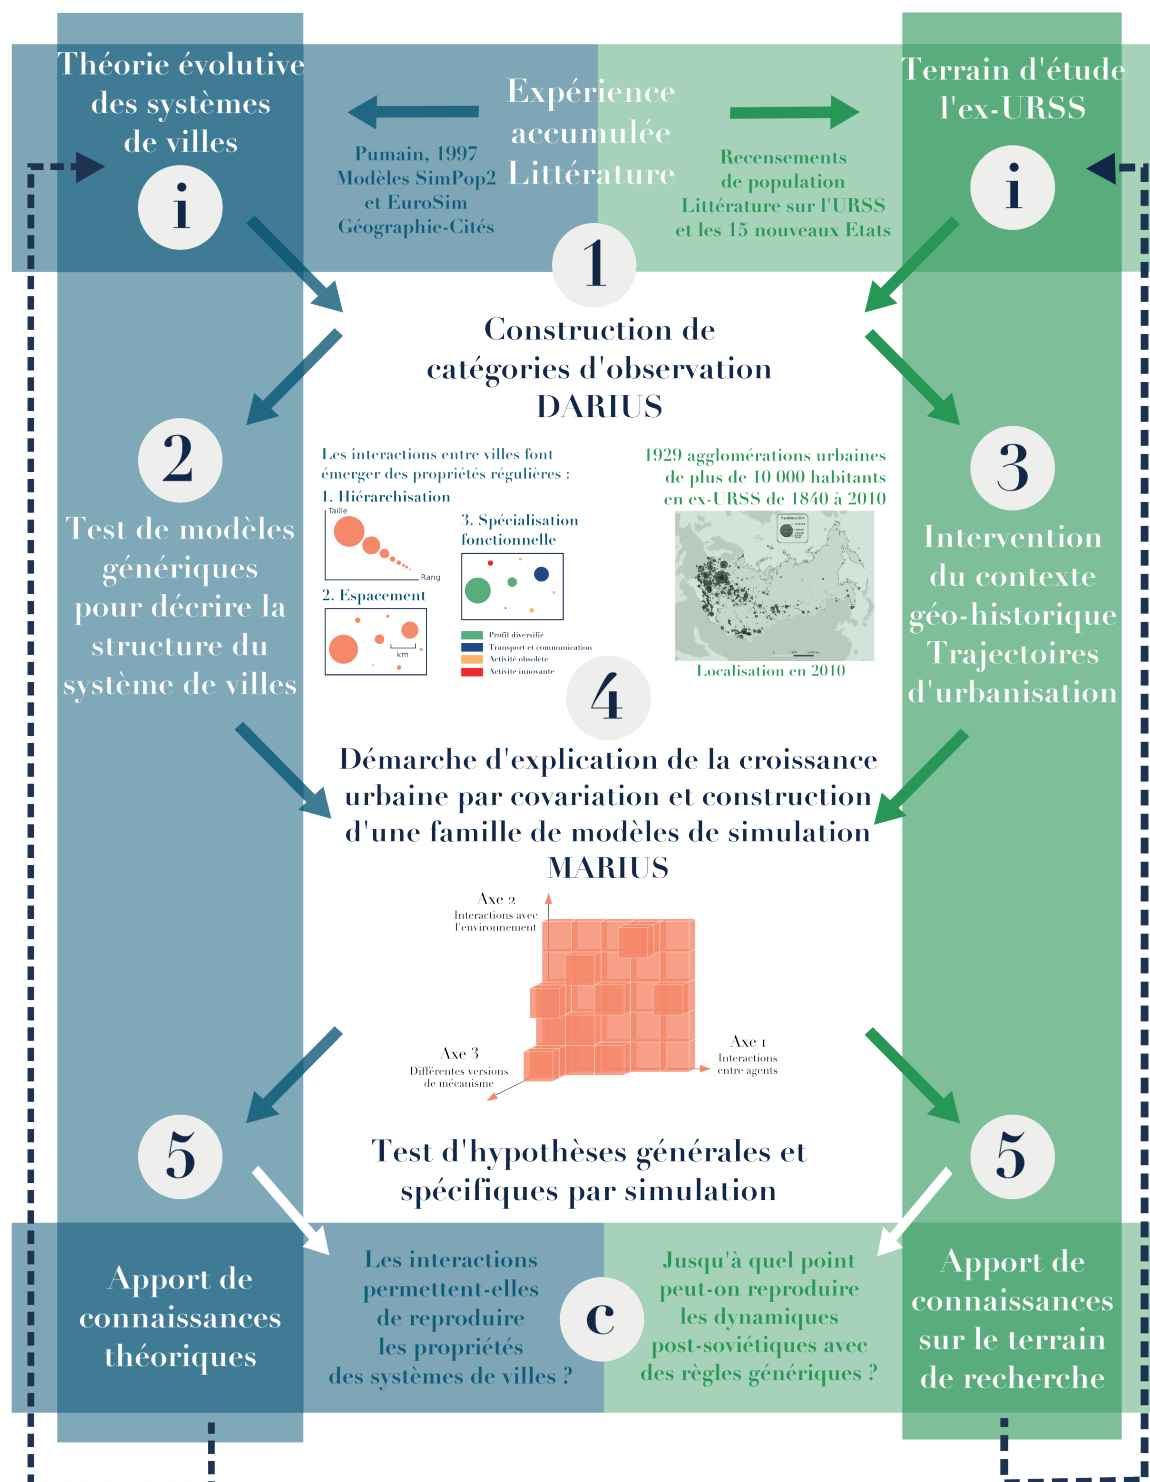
Théorie évolutive des systèmes de villes

i

Expérience accumulée Littérature

Pumain, 1997
Modèles SimPop2 et EuroSim
Géographie-Cités

Terrain d'étude l'ex-URSS

i

Recensements de population
Littérature sur l'URSS et les 15 nouveaux Etats

1

Construction de catégories d'observation DARIUS

2

Test de modèles génériques pour décrire la structure du système de villes

Les interactions entre villes font émerger des propriétés régulières :
1. Hiérarchisation
Taille
Rang
2. Espacement
km
3. Spécialisation fonctionnelle
Profil diversifié
Transport et communication
Activité obsolète
Activité innovante

1929 agglomérations urbaines de plus de 10 000 habitants en ex-URSS de 1840 à 2010

Localisation en 2010

3

Intervention du contexte géo-historique Trajectoires d'urbanisation

4

Démarche d'explication de la croissance urbaine par covariation et construction d'une famille de modèles de simulation MARIUS

Axe 2
Interactions avec l'environnement
Axe 3
Différentes versions de mécanisme
Axe 1
Interactions entre agents

5

Test d'hypothèses générales et spécifiques par simulation

5

Apport de connaissances théoriques

Les interactions permettent-elles de reproduire les propriétés des systèmes de villes ?

c

Jusqu'à quel point peut-on reproduire les dynamiques post-soviétiques avec des règles génériques ?

Apport de connaissances sur le terrain de recherche